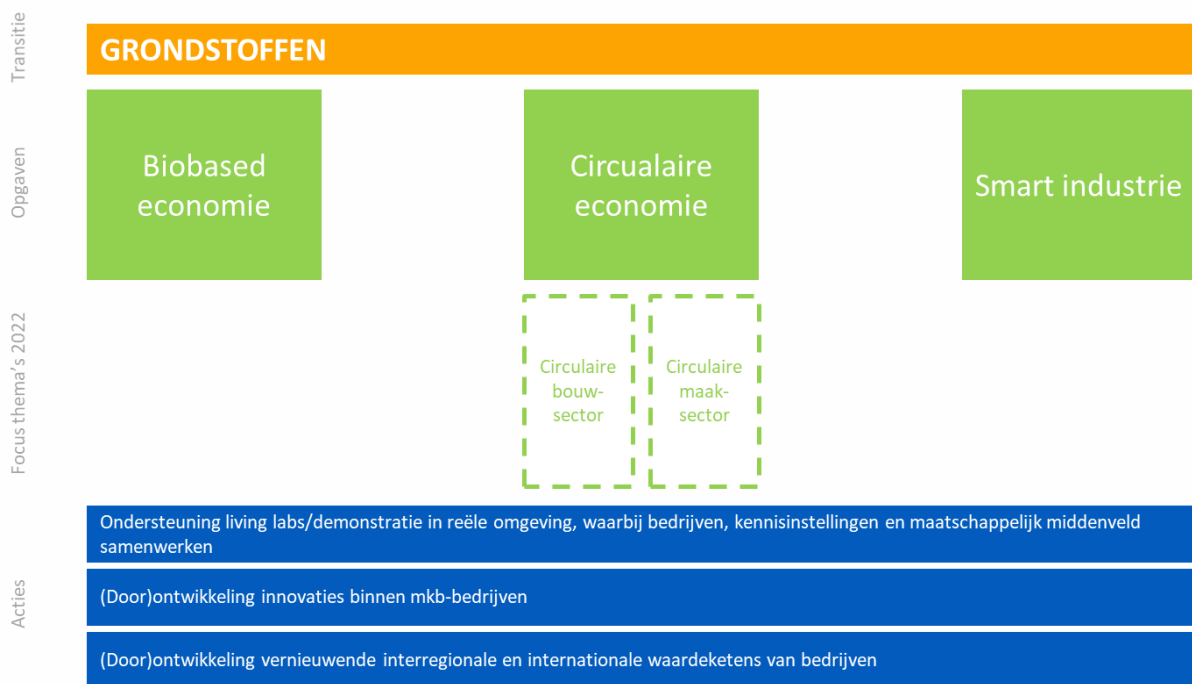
Transitie

GRONDSTOFFEN

Opgaven

Biobased economie

Circualaire economie

Smart industrie

Focus thema's 2022

Circulaire bouwsector

Circulaire maaksector

Acties

Ondersteuning living labs/demonstratie in reële omgeving, waarbij bedrijven, kennisinstellingen en maatschappelijk middenveld samenwerken

(Door)ontwikkeling innovaties binnen mkb-bedrijven

(Door)ontwikkeling vernieuwende interregionale en internationale waardeketens van bedrijven